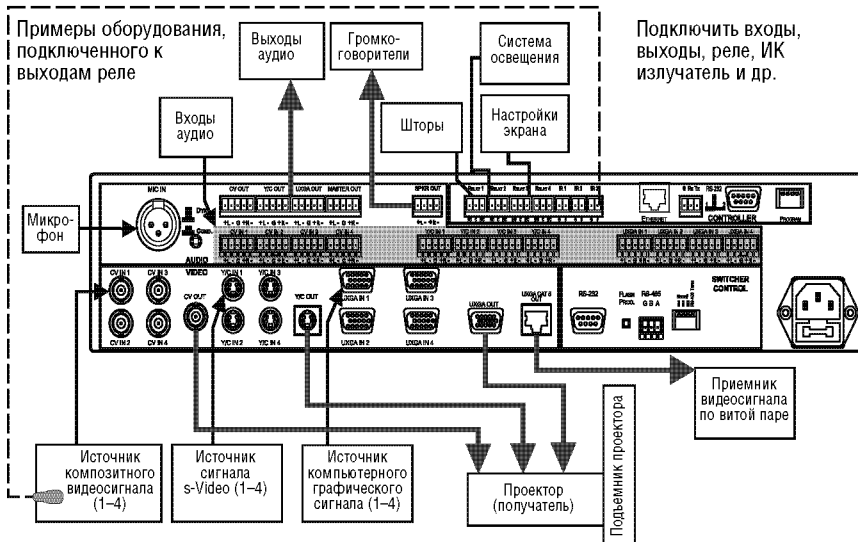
Примеры оборудования, подключенного к выходам реле

Выходы аудио

Громкоговорители

Система освещения

Подключить входы, выходы, реле, ИК излучатель и др.

Входы аудио

Шторы

Настройки экрана

Микрофон

MIC IN

CV OUT

Y/C OUT

UXGA OUT

MASTER OUT

SPKR OUT

RELAY 1

RELAY 2

RELAY 3

RELAY 4

IR 1

IR 2

IR 3

ETHERNET

RS-232

CONTROLLER

PROGRAM

AUDIO

VIDEO

CV IN 1

CV IN 3

CV IN 2

CV IN 4

Y/C IN 1

Y/C IN 3

Y/C IN 2

Y/C IN 4

UXGA IN 1

UXGA IN 3

UXGA IN 2

UXGA IN 4

UXGA OUT

UXGA CAT 5 OUT

RS-232

FLASH PROG.

RS-485

SWITCHER CONTROL

Приемник видеосигнала по витой паре

Подъемник проектора

Источник композитного видеосигнала (1–4)

Источник сигнала s-Video (1–4)

Источник компьютерного графического сигнала (1–4)

Проектор (получатель)